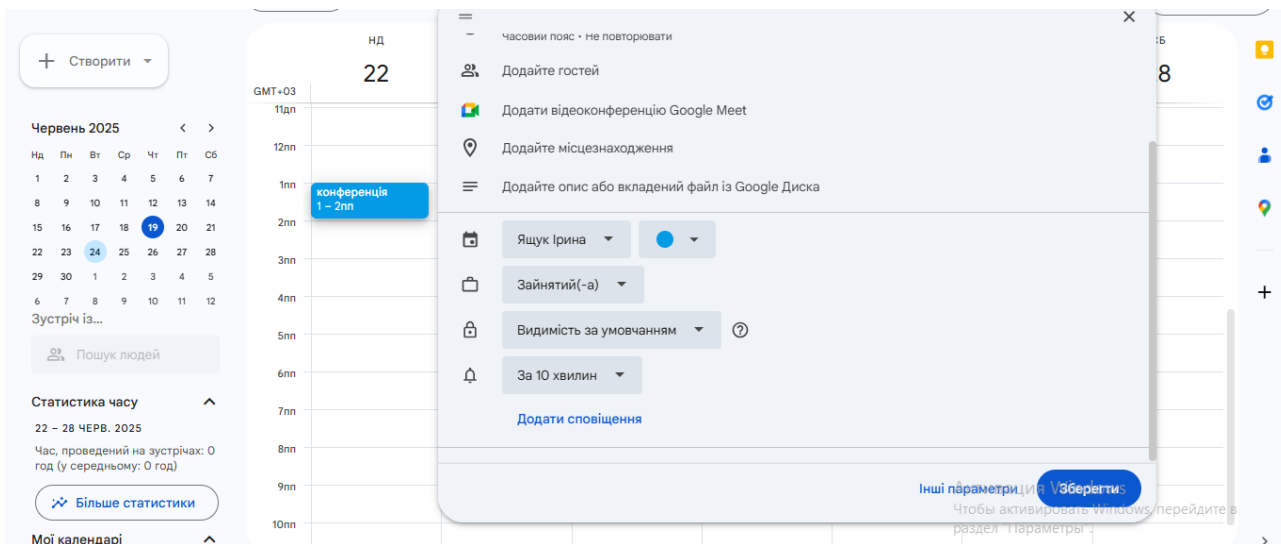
Створити

Червень 2025

| Нд | Пн | Вт | Ср | Чт | Пт | Сб |
|---|---|---|---|---|---|---|
| 1 | 2 | 3 | 4 | 5 | 6 | 7 |
| 8 | 9 | 10 | 11 | 12 | 13 | 14 |
| 15 | 16 | 17 | 18 | 19 | 20 | 21 |
| 22 | 23 | 24 | 25 | 26 | 27 | 28 |
| 29 | 30 | 1 | 2 | 3 | 4 | 5 |
| 6 | 7 | 8 | 9 | 10 | 11 | 12 |

Зустріч із...

Пошук людей

Статистика часу

22 – 28 ЧЕРВ. 2025

Час, проведений на зустрічах: 0 год (у середньому: 0 год)

Більше статистики

Мої календарі

НД
22

GMT+03

11дп
12пп
1пп
2пп
3пп
4пп
5пп
6пп
7пп
8пп
9пп
10пп

конференція
1 – 2пп

СБ
28

часовий пояс • Не повторювати

Додайте гостей

Додати відеоконференцію Google Meet

Додайте місцезнаходження

Додайте опис або вкладений файл із Google Диска

Ящук Ірина

Зайнятий(-а)

Видимість за умовчанням

За 10 хвилин

Додати сповіщення

Інші параметри

Зберегти

Активация Windows
Чтобы активировать Windows, перейдите в раздел "Параметры".